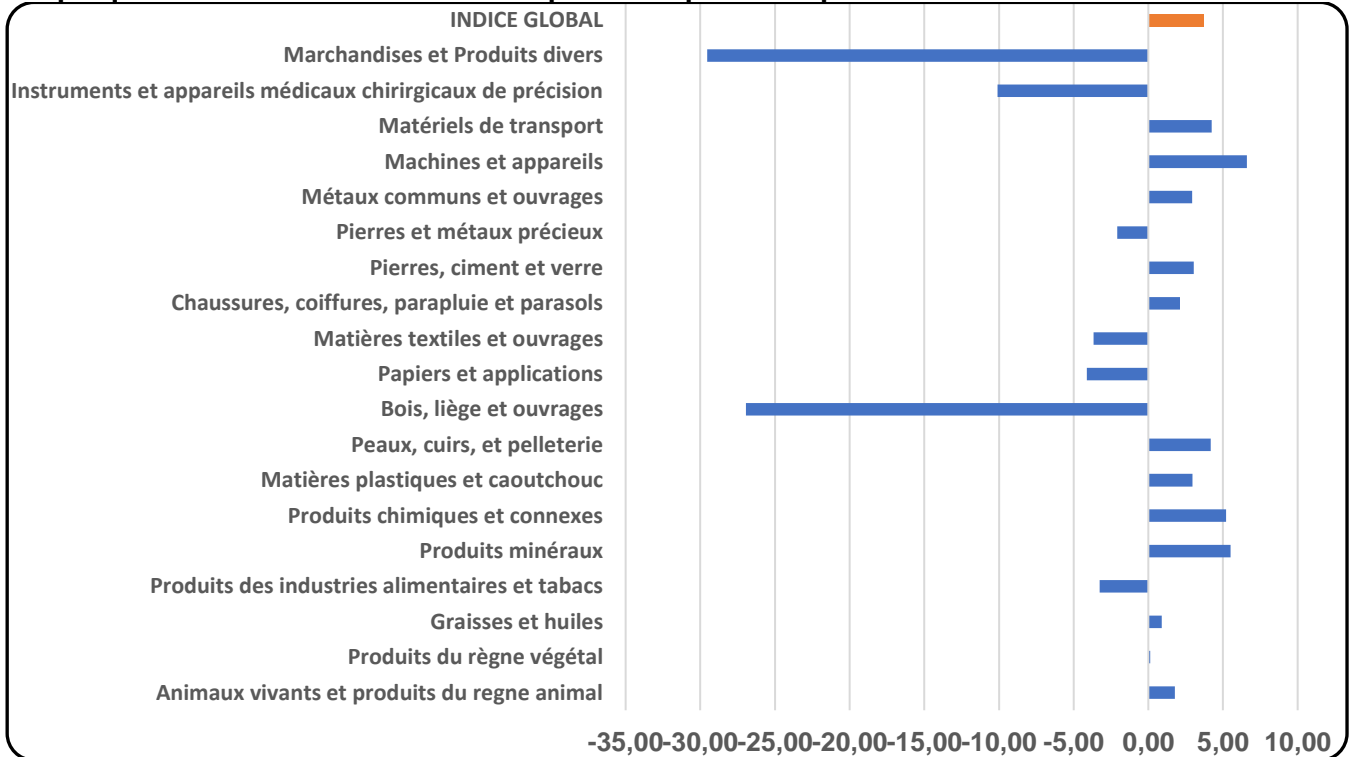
INDICE GLOBAL
Marchandises et Produits divers
Instruments et appareils médicaux chirirgicaux de précision
Matériels de transport
Machines et appareils
Métaux communs et ouvrages
Pierres et métaux précieux
Pierres, ciment et verre
Chaussures, coiffures, parapluie et parasols
Matières textiles et ouvrages
Papiers et applications
Bois, liège et ouvrages
Peaux, cuirs, et pelleterie
Matières plastiques et caoutchouc
Produits chimiques et connexes
Produits minéraux
Produits des industries alimentaires et tabacs
Graisses et huiles
Produits du règne végétal
Animaux vivants et produits du regne animal

-35,00 -30,00 -25,00 -20,00 -15,00 -10,00 -5,00 0,00 5,00 10,00